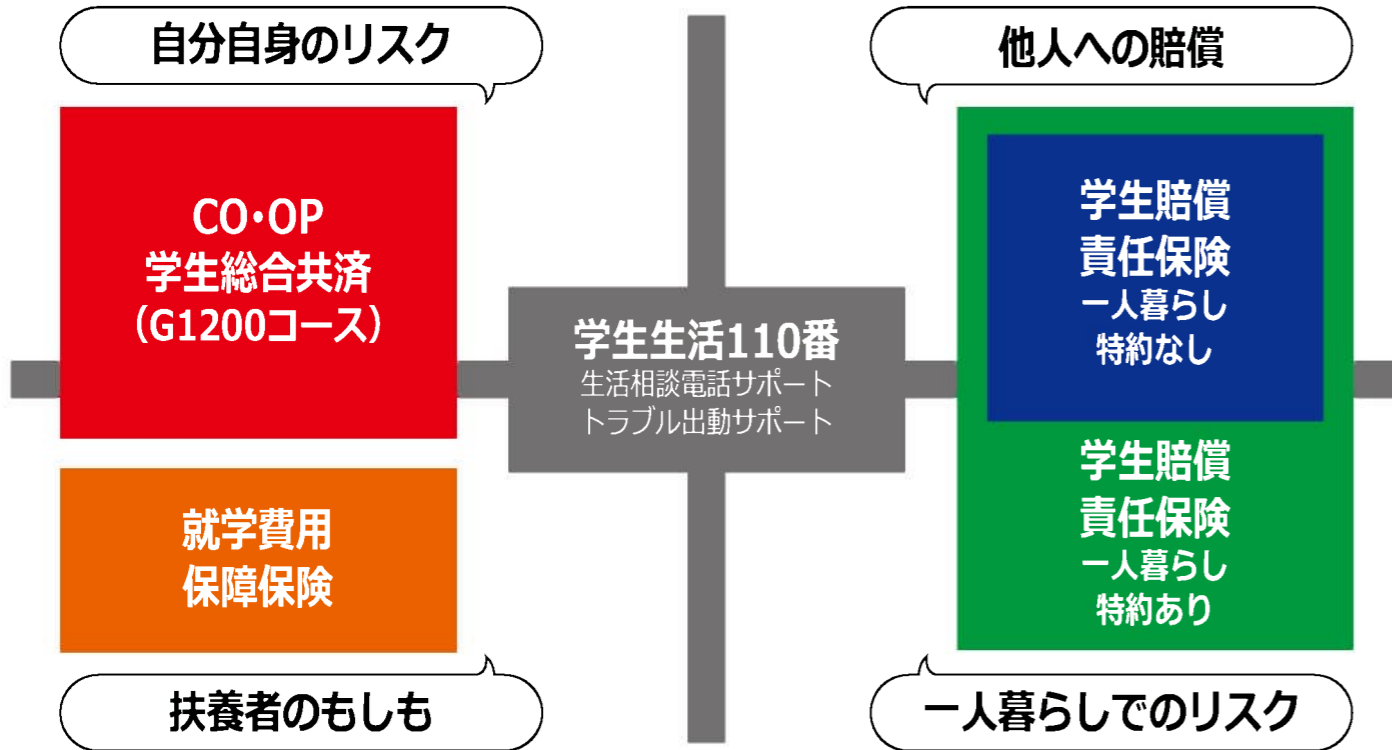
自分自身のリスク

CO･OP
学生総合共済
（G1200コース）

就学費用
保障保険

扶養者のもしも

学生生活110番
生活相談電話サポート
トラブル出動サポート

他人への賠償

学生賠償
責任保険
一人暮らし
特約なし

学生賠償
責任保険
一人暮らし
特約あり

一人暮らしでのリスク